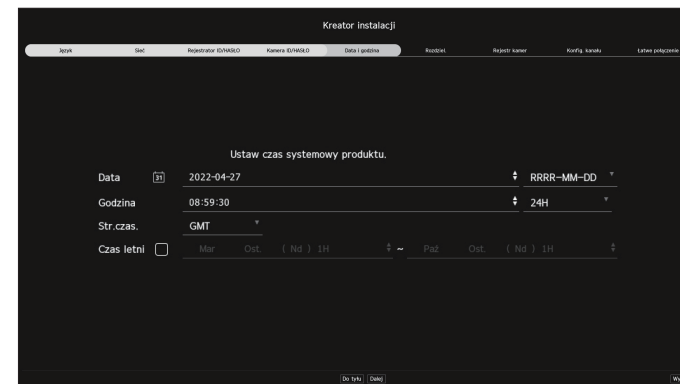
Kreator instalacji

Język | Sieć | Rejestrator ID/HASŁO | Kamera ID/HASŁO | Data i godzina | Rozdziel. | Rejestr kamer | Konfig. kanału | Łatwe połączenie

Ustaw czas systemowy produktu.

Data 31 2022-04-27 RRRR-MM-DD

Godzina 08:59:30 24H

Str.czas. GMT

Czas letni Mar Ost. ( Nd ) 1H ~ Paź Ost. ( Nd ) 1H

Do tyłu Dalej Wy